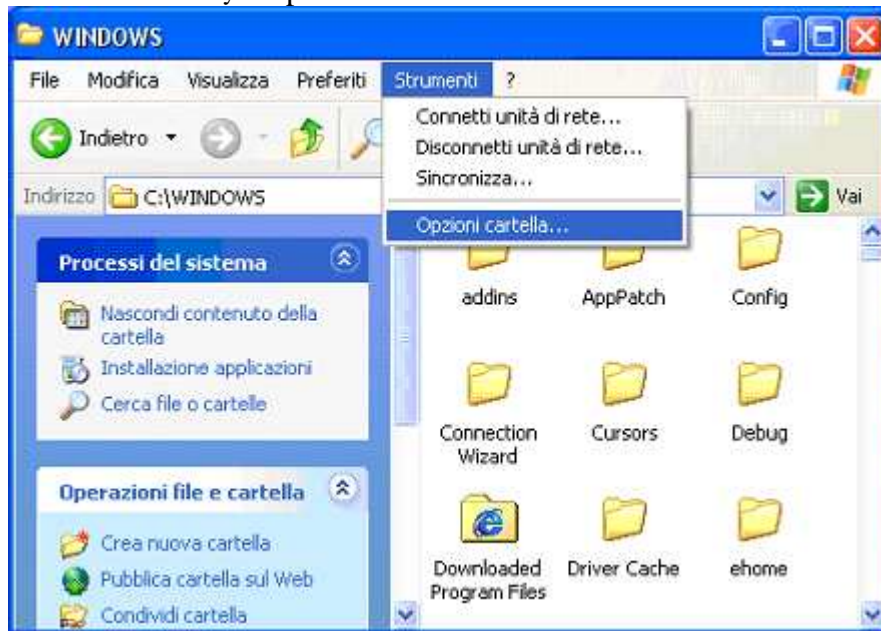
WINDOWS

File Modifica Visualizza Preferiti Strumenti ?

Indietro

Indirizzo C:\WINDOWS

Vai

Connetti unità di rete...
Disconnetti unità di rete...
Sincronizza...
Opzioni cartella...

Processi del sistema

Nascondi contenuto della cartella
Installazione applicazioni
Cerca file o cartelle

Operazioni file e cartella

Crea nuova cartella
Pubblica cartella sul Web
Condividi cartella

addins
AppPatch
Config
Connection Wizard
Cursors
Debug
Downloaded Program Files
Driver Cache
ehome